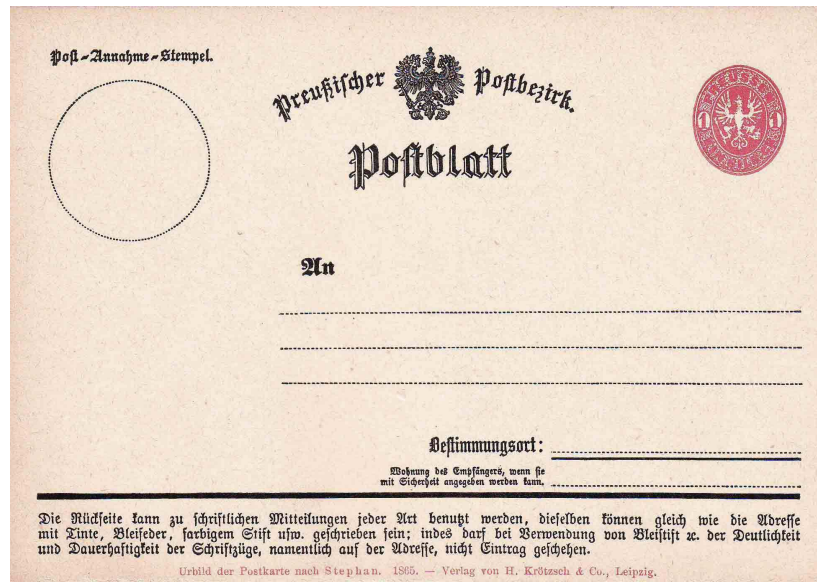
Post-Annahme-Stempel.

Preußischer Postbezirk.

Postblatt

An

Bestimmungsort:

Wohnung des Empfängers, wenn sie mit Sicherheit angegeben werden kann.

Die Rückseite kann zu schriftlichen Mitteilungen jeder Art benutzt werden, dieselben können gleich wie die Adresse mit Tinte, Bleifeder, farbigem Stift usw. geschrieben sein; indes darf bei Verwendung von Bleistift rc. der Deutlichkeit und Dauerhaftigkeit der Schriftzüge, namentlich auf der Adresse, nicht Eintrag geschehen.

Urbild der Postkarte nach Stephan. 1865. — Verlag von H. Krötzsch & Co., Leipzig.